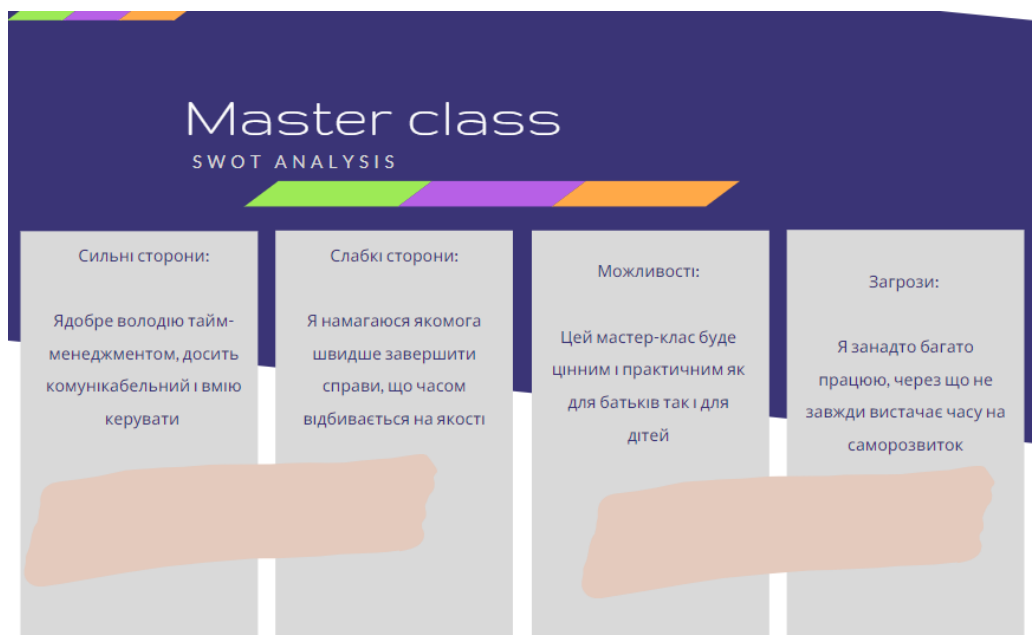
Master class
SWOT ANALYSIS

Сильні сторони:

Ядобре володію тайм-менеджментом, досить комунікабельний і вмію керувати

Слабкі сторони:

Я намагаюся якомога швидше завершити справи, що часом відбивається на якості

Можливості:

Цей мастер-клас буде цінним і практичним як для батьків так і для дітей

Загрози:

Я занадто багато працюю, через що не завжди вистачає часу на саморозвиток